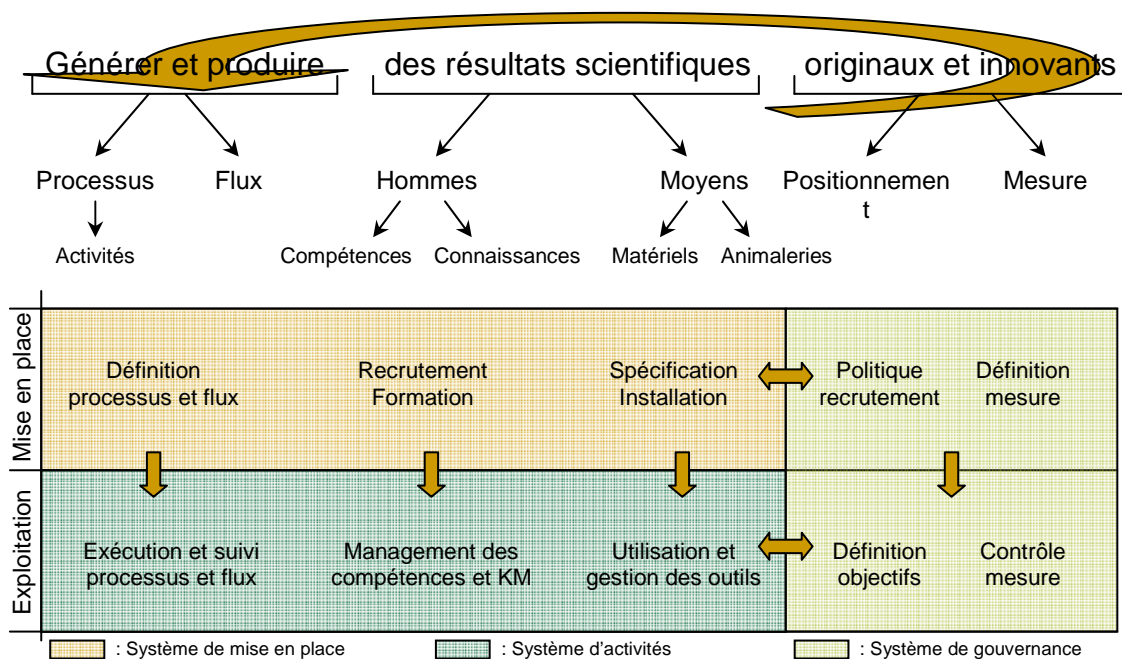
Générer et produire des résultats scientifiques originaux et innovants

Processus Flux Hommes Moyens Positionnement Mesure

Activités Compétences Connaissances Matériels Animaleries

Mise en place

Définition processus et flux

Recrutement Formation

Spécification Installation

Politique recrutement

Définition mesure

Exploitation

Exécution et suivi processus et flux

Management des compétences et KM

Utilisation et gestion des outils

Définition objectifs

Contrôle mesure

: Système de mise en place : Système d'activités : Système de gouvernance